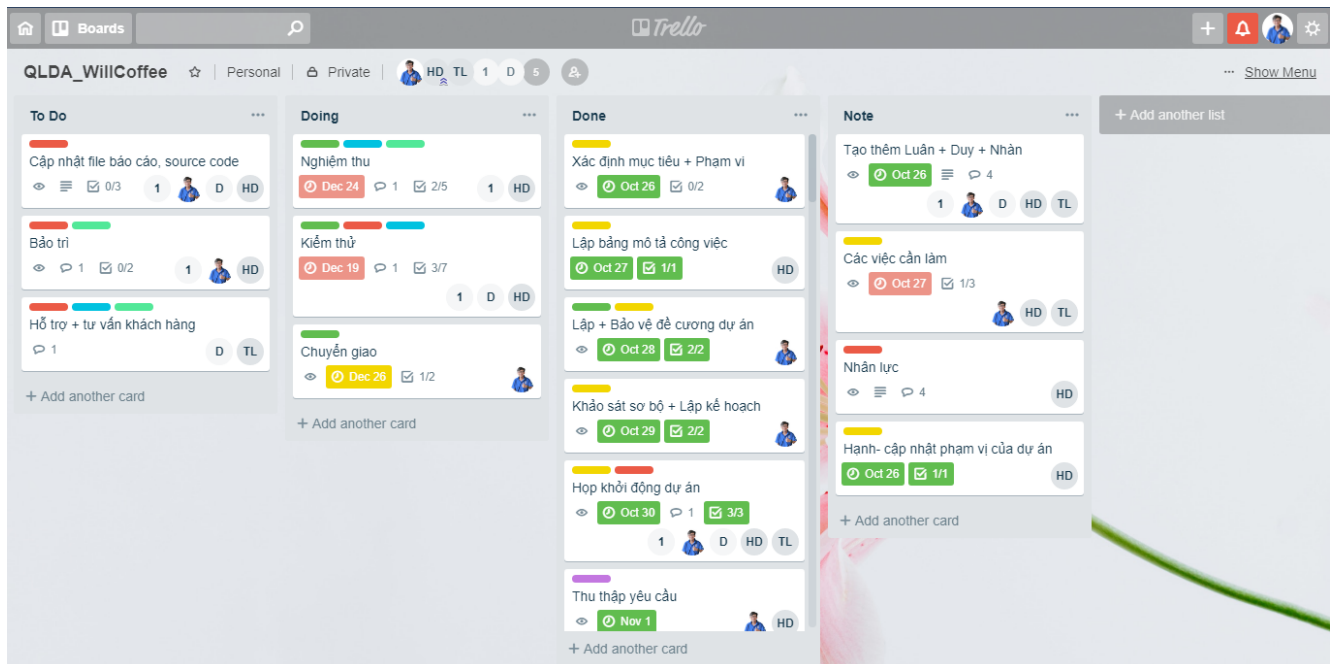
Boards

Trello

QLDA_WillCoffee | Personal | Private | HD TL 1 D 5

··· Show Menu

To Do ···

Cập nhật file báo cáo, source code
0/3 1 D HD

Bảo trì
1 0/2 1 HD

Hỗ trợ + tư vấn khách hàng
1 D TL

+ Add another card

Doing ···

Nghiệm thu
Dec 24 1 2/5 1 HD

Kiểm thử
Dec 19 1 3/7
1 D HD

Chuyển giao
Dec 26 1/2

+ Add another card

Done ···

Xác định mục tiêu + Phạm vi
Oct 26 0/2

Lập bảng mô tả công việc
Oct 27 1/1 HD

Lập + Bảo vệ đề cương dự án
Oct 28 2/2

Khảo sát sơ bộ + Lập kế hoạch
Oct 29 2/2

Họp khởi động dự án
Oct 30 1 3/3
1 D HD TL

Thu thập yêu cầu
Nov 1 HD

+ Add another card

Note ···

Tạo thêm Luân + Duy + Nhàn
Oct 26 4
1 D HD TL

Các việc cần làm
Oct 27 1/3
HD TL

Nhân lực
4 HD

Hạnh- cập nhật phạm vi của dự án
Oct 26 1/1 HD

+ Add another card

+ Add another list